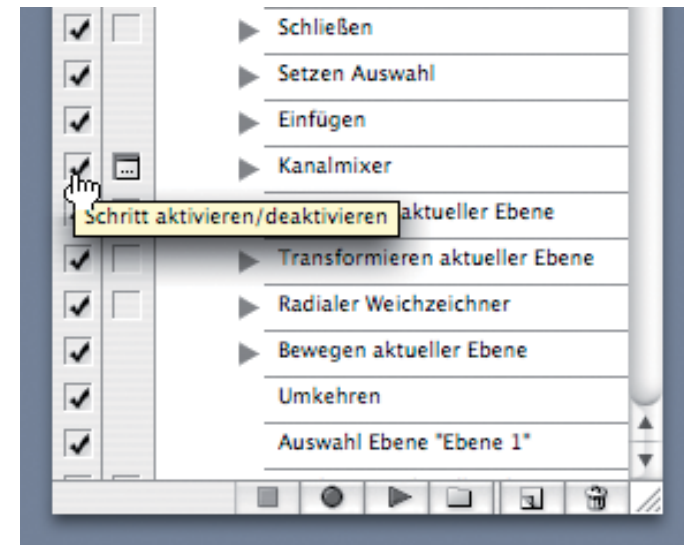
Schließen

Setzen Auswahl

Einfügen

Kanalmixer

Schritt aktivieren/deaktivieren aktueller Ebene

Transformieren aktueller Ebene

Radialer Weichzeichner

Bewegen aktueller Ebene

Umkehren

Auswahl Ebene "Ebene 1"